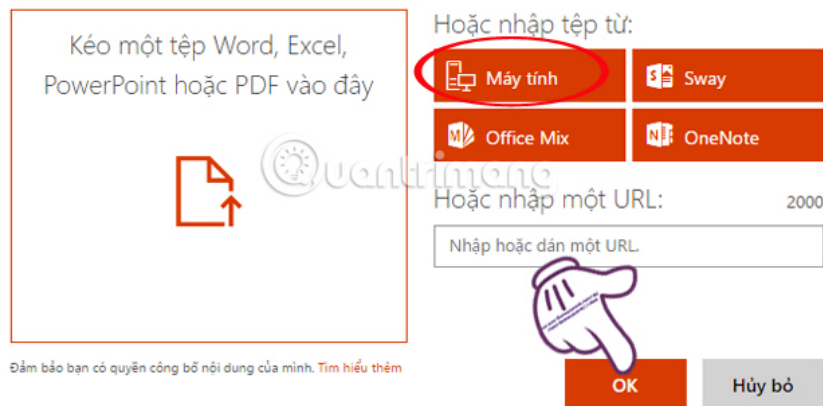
Kéo một tệp Word, Excel, PowerPoint hoặc PDF vào đây

Hoặc nhập tệp từ:

Máy tính

Sway

Office Mix

OneNote

Hoặc nhập một URL:

2000

Nhập hoặc dán một URL.

Đảm bảo bạn có quyền công bố nội dung của mình. Tìm hiểu thêm

OK

Hủy bỏ

Quantrimang